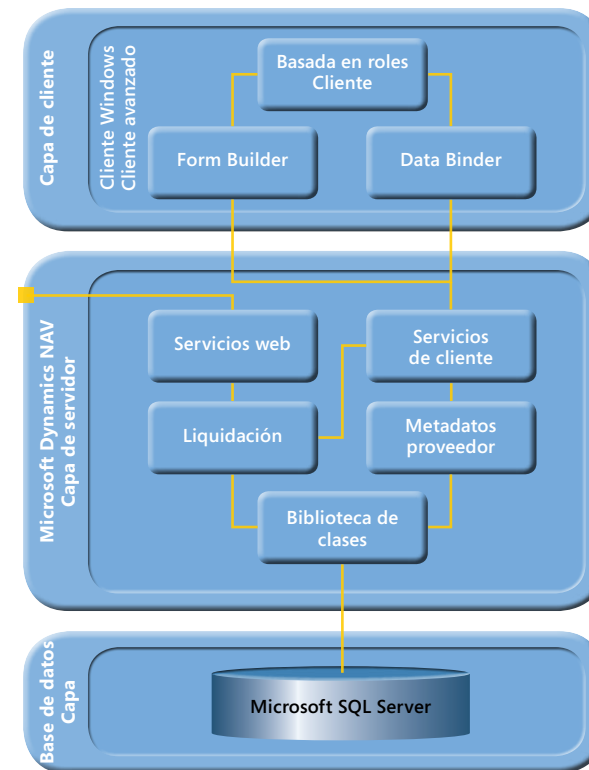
Capa de cliente

Cliente Windows
Cliente avanzado

Basada en roles
Cliente

Form Builder

Data Binder

Microsoft Dynamics NAV
Capa de servidor

Servicios web

Servicios
de cliente

Liquidación

Metadatos
proveedor

Biblioteca de
clases

Base de datos
Capa

Microsoft SQL Server